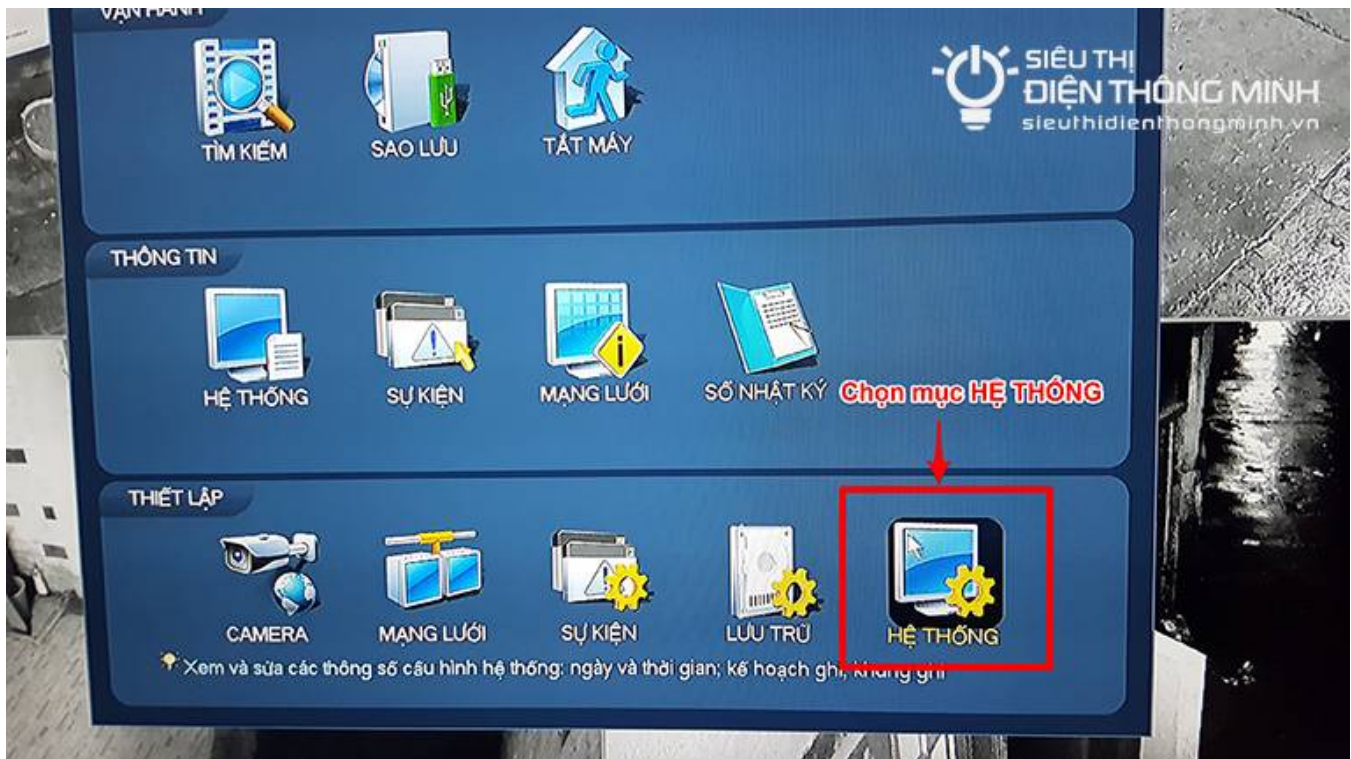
VẬN HÀNH

TÌM KIẾM

SAO LƯU

TẮT MÁY

SIÊU THỊ
ĐIỆN THÔNG MINH
sieuthidienthongminh.vn

THÔNG TIN

HỆ THỐNG

SỰ KIỆN

MẠNG LƯỚI

SỔ NHẬT KÝ

Chọn mục HỆ THỐNG

THIẾT LẬP

CAMERA

MẠNG LƯỚI

SỰ KIỆN

LƯU TRỮ

HỆ THỐNG

Xem và sửa các thông số cấu hình hệ thống; ngày và thời gian; kế hoạch ghi, không ghi